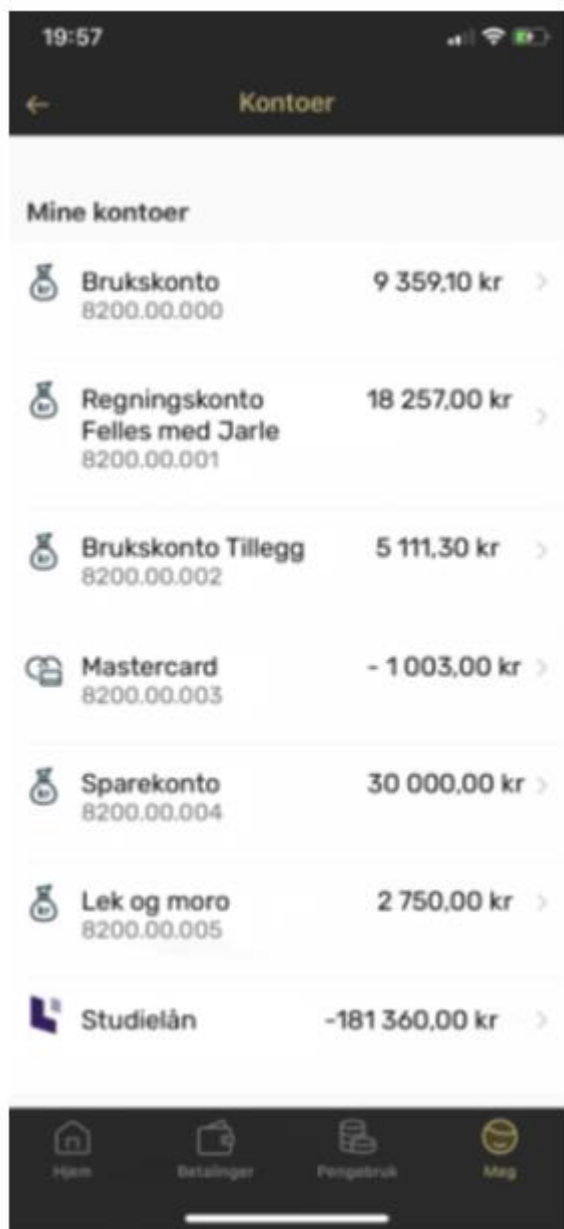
19:57

Kontoer

Mine kontoer

Brukskonto
8200.00.000
9 359,10 kr

Regningskonto
Felles med Jarle
8200.00.001
18 257,00 kr

Brukskonto Tillegg
8200.00.002
5 111,30 kr

Mastercard
8200.00.003
- 1 003,00 kr

Sparekonto
8200.00.004
30 000,00 kr

Lek og moro
8200.00.005
2 750,00 kr

Studielån
-181 360,00 kr

Hjem
Betalinger
Pengebruk
Meg